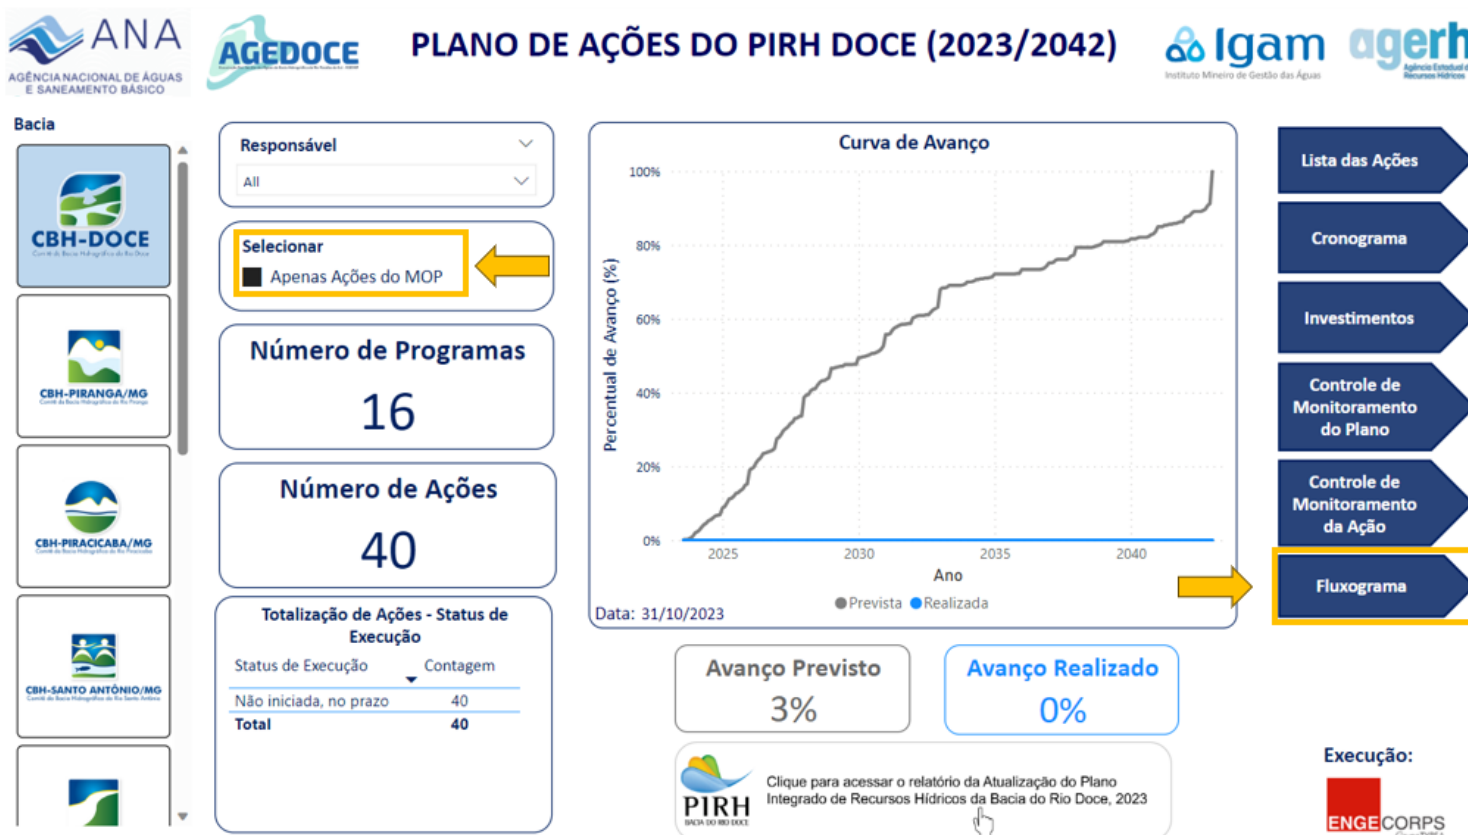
ANA
AGÊNCIA NACIONAL DE ÁGUAS E SANEAMENTO BÁSICO

AGEDOCE

PLANO DE AÇÕES DO PIRH DOCE (2023/2042)

Igam
Instituto Mineiro de Gestão das Águas

agerh
Agência Estadual de Recursos Hídricos

Bacia

CBH-DOCE

CBH-PIRANGA/MG

CBH-PIRACICABA/MG

CBH-SANTO ANTÔNIO/MG

Responsável
All

Selecionar
Apenas Ações do MOP

Número de Programas
16

Número de Ações
40

Totalização de Ações - Status de Execução

| Status de Execução | Contagem |
|---|---|
| Não iniciada, no prazo | 40 |
| Total | 40 |

Curva de Avanço
100%
80%
60%
40%
20%
0%
Percentual de Avanço (%)
2025 2030 2035 2040
Ano
Prevista Realizada
Data: 31/10/2023

Avanço Previsto
3%

Avanço Realizado
0%

PIRH
BACIA DO RIO DOCE
Clique para acessar o relatório da Atualização do Plano Integrado de Recursos Hídricos da Bacia do Rio Doce, 2023

Lista das Ações
Cronograma
Investimentos
Controle de Monitoramento do Plano
Controle de Monitoramento da Ação
Fluxograma

Execução:
ENGECORPS